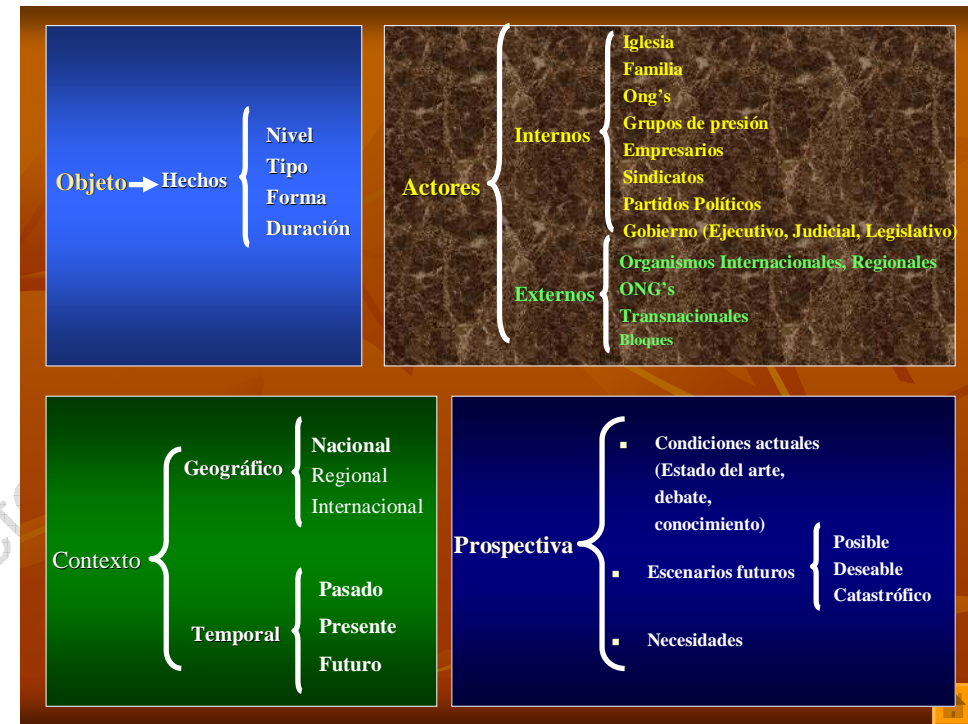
Objeto Hechos
Nivel
Tipo
Forma
Duración

Actores
Internos
Iglesia
Familia
Ong's
Grupos de presión
Empresarios
Sindicatos
Partidos Políticos
Gobierno (Ejecutivo, Judicial, Legislativo)
Externos
Organismos Internacionales, Regionales
ONG's
Transnacionales
Bloques

Contexto
Geográfico
Nacional
Regional
Internacional
Temporal
Pasado
Presente
Futuro

Prospectiva
▪ Condiciones actuales (Estado del arte, debate, conocimiento)
▪ Escenarios futuros
Posible
Deseable
Catastrófico
▪ Necesidades